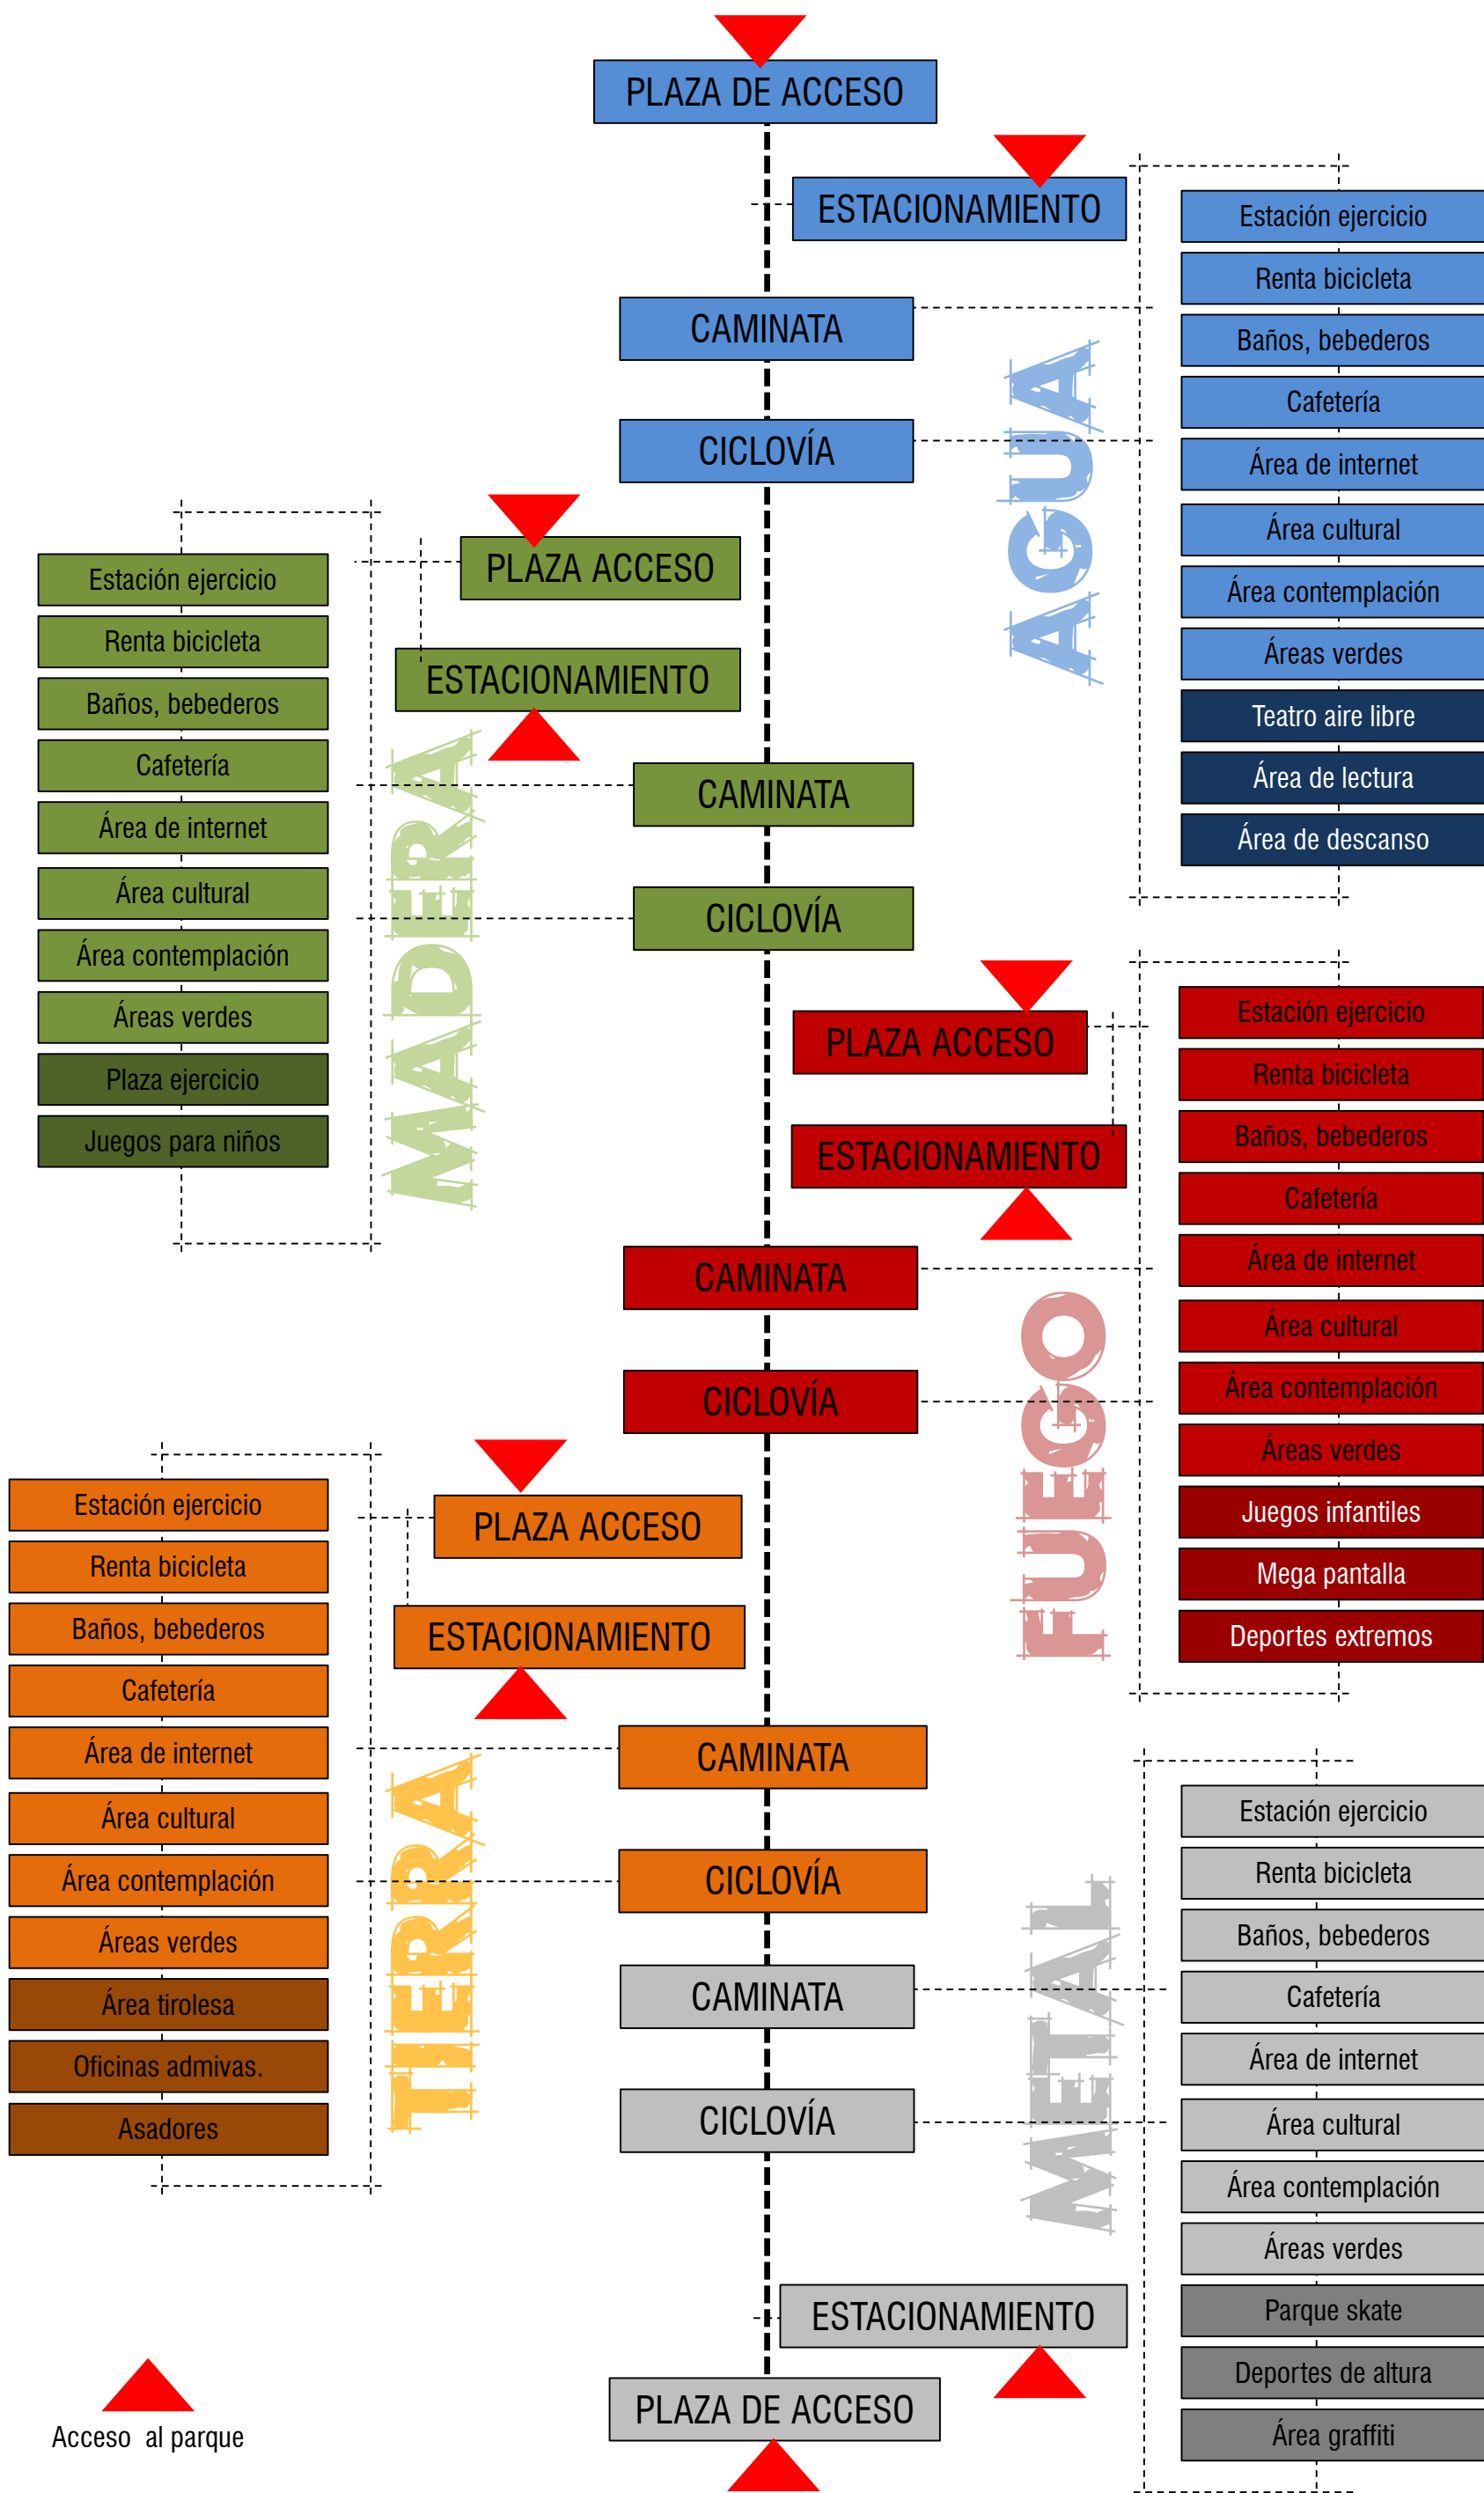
PLAZA DE ACCESO

ESTACIONAMIENTO

Estación ejercicio
Renta bicicleta
Baños, bebederos
Cafetería
Área de internet
Área cultural
Área contemplación
Áreas verdes
Teatro aire libre
Área de lectura
Área de descanso

CAMINATA

CICLOVÍA

AGUA

Estación ejercicio
Renta bicicleta
Baños, bebederos
Cafetería
Área de internet
Área cultural
Área contemplación
Áreas verdes
Plaza ejercicio
Juegos para niños

PLAZA ACCESO

ESTACIONAMIENTO

MADERA

CAMINATA

CICLOVÍA

PLAZA ACCESO

ESTACIONAMIENTO

Estación ejercicio
Renta bicicleta
Baños, bebederos
Cafetería
Área de internet
Área cultural
Área contemplación
Áreas verdes
Juegos infantiles
Mega pantalla
Deportes extremos

CAMINATA

CICLOVÍA

FUEGO

Estación ejercicio
Renta bicicleta
Baños, bebederos
Cafetería
Área de internet
Área cultural
Área contemplación
Áreas verdes
Área tirolesa
Oficinas admivas.
Asadores

PLAZA ACCESO

ESTACIONAMIENTO

CAMINATA

CICLOVÍA

TIERRA

Estación ejercicio
Renta bicicleta
Baños, bebederos
Cafetería
Área de internet
Área cultural
Área contemplación
Áreas verdes
Parque skate
Deportes de altura
Área graffiti

CAMINATA

CICLOVÍA

METAL

ESTACIONAMIENTO

PLAZA DE ACCESO

Acceso al parque